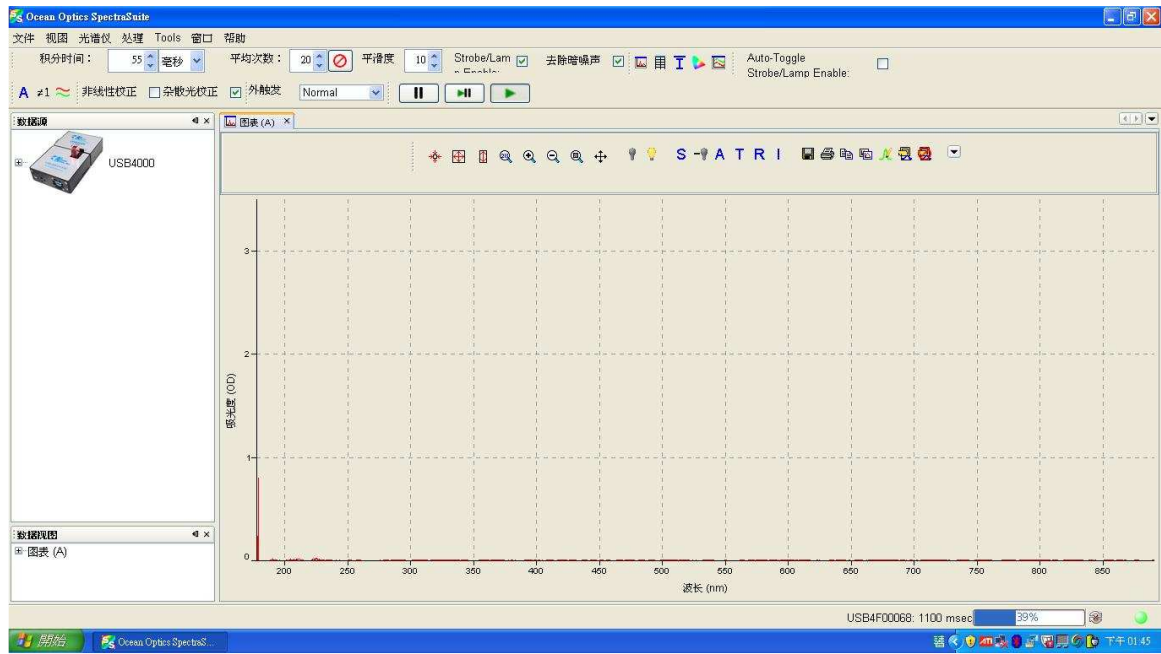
Ocean Optics SpectraSuite

文件 视图 光谱仪 处理 Tools 窗口 帮助

积分时间： 55 毫秒 平均次数： 20 平滑度 10 Strobe/Lamp Enable: 去除暗噪声 Auto-Toggle Strobe/Lamp Enable:

A ≠1 非线性校正 杂散光校正 外触发 Normal

数据源

USB4000

图表 (A) ×

S A T R I

3

2

1

0

吸光度 (OD)

200 250 300 350 400 450 500 550 600 650 700 750 800 850

波长 (nm)

数据视图

图表 (A)

USB4F00068: 1100 msec 39%

開始 Ocean Optics SpectraS...

下午 01:45